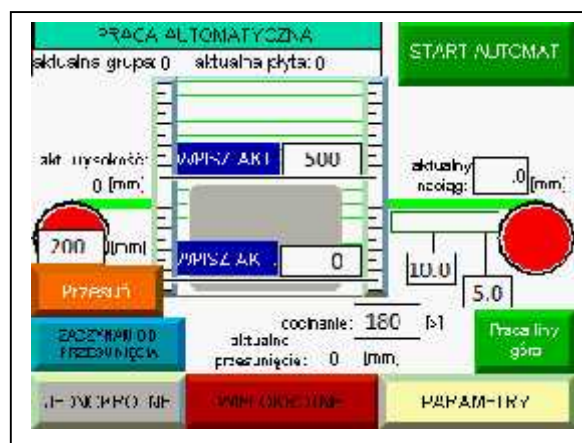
PRACA AUTOMATYCZNA
aktualna grupa: 0 aktualna płyta: 0

START AUTOMAT

akt. wysokość: 0 [mm]

WPISZ AKT 500

aktualny naciąg: .0 [mm]

200 [mm]

WPISZ AK 0

10.0

5.0

Przesuń

ZACZYNAM OD PRZESUNIĘCIA

cofnanie: 180 [s]
aktualne przesunięcie: 0 [mm]

Praca liny góra

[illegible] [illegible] PARAMETRY